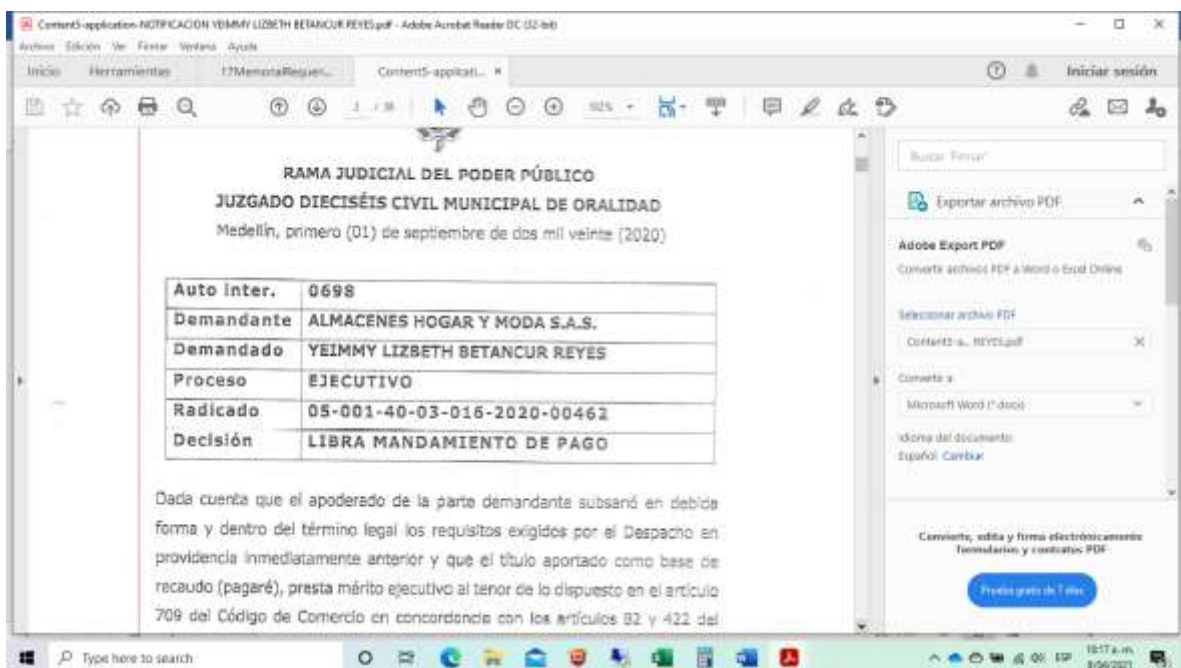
Content5-application-NOTIFICACION YEIMMY LIZBETH BETANCUR REYES.pdf - Adobe Acrobat Reader DC (32-bit)

Archivo Edición Ver Firmar Ventana Ayuda

Inicio Herramientas 17MemorialRequeri... Content5-applicati... ×

Iniciar sesión

1 / 38 102%

RAMA JUDICIAL DEL PODER PÚBLICO
JUZGADO DIECISÉIS CIVIL MUNICIPAL DE ORALIDAD
Medellín, primero (01) de septiembre de dos mil veinte (2020)

| Auto inter. | 0698 |
|---|---|
| Demandante | ALMACENES HOGAR Y MODA S.A.S. |
| Demandado | YEIMMY LIZBETH BETANCUR REYES |
| Proceso | EJECUTIVO |
| Radicado | 05-001-40-03-016-2020-00462 |
| Decisión | LIBRA MANDAMIENTO DE PAGO |

Dada cuenta que el apoderado de la parte demandante subsanó en debida forma y dentro del término legal los requisitos exigidos por el Despacho en providencia inmediatamente anterior y que el título aportado como base de recaudo (pagaré), presta mérito ejecutivo al tenor de lo dispuesto en el artículo 709 del Código de Comercio en concordancia con los artículos 82 y 422 del

Buscar 'Firmar'

Exportar archivo PDF

Adobe Export PDF

Convierte archivos PDF a Word o Excel Online

Seleccionar archivo PDF

Content5-a... REYES.pdf

Convertir a

Microsoft Word (*.docx)

Idioma del documento:
Español Cambiar

Convierte, edita y firma electrónicamente formularios y contratos PDF

Prueba gratis de 7 días

Type here to search

10:17 a.m.
8/06/2021